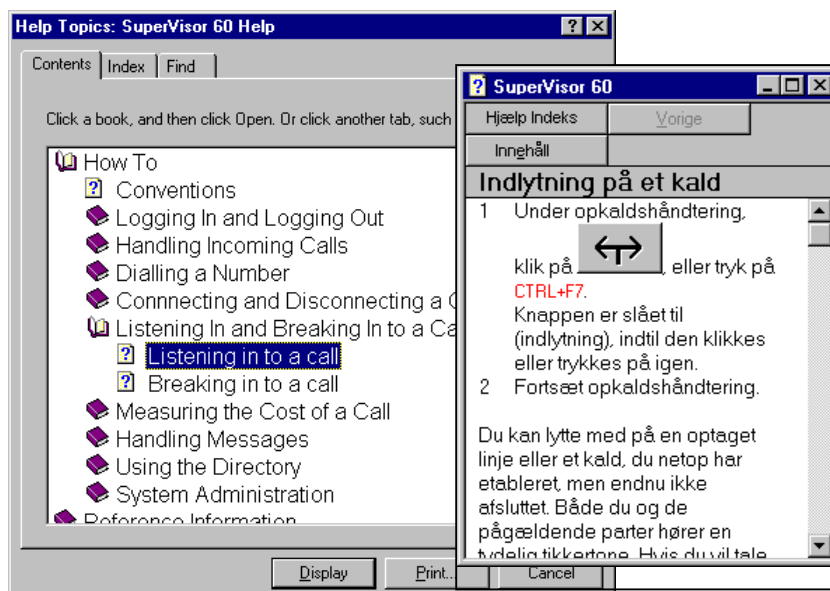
Help Topics: SuperVisor 60 Help

Contents | Index | Find

Click a book, and then click Open. Or click another tab, such

How To
Conventions
Logging In and Logging Out
Handling Incoming Calls
Dialling a Number
Connnecting and Disconnecting a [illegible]
Listening In and Breaking In to a Ca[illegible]
Listening in to a call
Breaking in to a call
Measuring the Cost of a Call
Handling Messages
Using the Directory
System Administration
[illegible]

Display | Print... | Cancel

SuperVisor 60

Hjælp Indeks | Vorige
Innehåll

Indlytning på et kald

1 Under opkaldshåndtering, klik på , eller tryk på CTRL+F7.
Knappen er slået til (indlytning), indtil den klikkes eller trykkes på igen.
2 Fortsæt opkaldshåndtering.

Du kan lytte med på en optaget linje eller et kald, du netop har etableret, men endnu ikke afsluttet. Både du og de pågældende parter hører en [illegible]